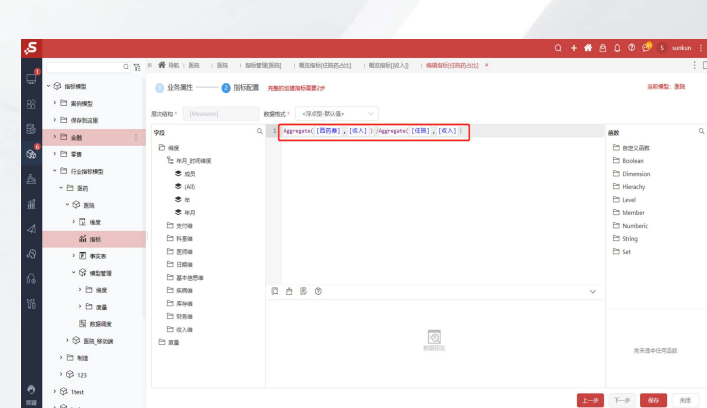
S

sunkun

导航 | 医院 | 医院 | 指标管理[医院] | 概览指标[住院药占比] | 概览指标[收入] | 编辑指标[住院药占比] ×

指标模型
案例模型
保存数据源
金融
零售
行业指标模型
医药
医院
维度
指标
事实表
模型管理
维度
度量
数据预览
医院_移动端
制造
123
Ttest

1 业务属性 —— 2 指标配置 完整的创建指标需要2步

当前模型：医院

层次结构 * [Measures]

数据格式 * <保存值-默认值>

字段

维度
年月_时间维度
成员
(All)
年
年月
支付方
科室维
医师维
日期维
基本信息维
疾病维
床单维
防务维
收入维
度量

1 Aggregate({[西药费],[收入]}) /Aggregate({[住院],[收入]})

函数
自定义函数
Boolean
Dimension
Hierachy
Level
Member
Numberic
String
Set

数据预览

尚未选中任何函数

上一步 下一步 保存 关闭

页脚